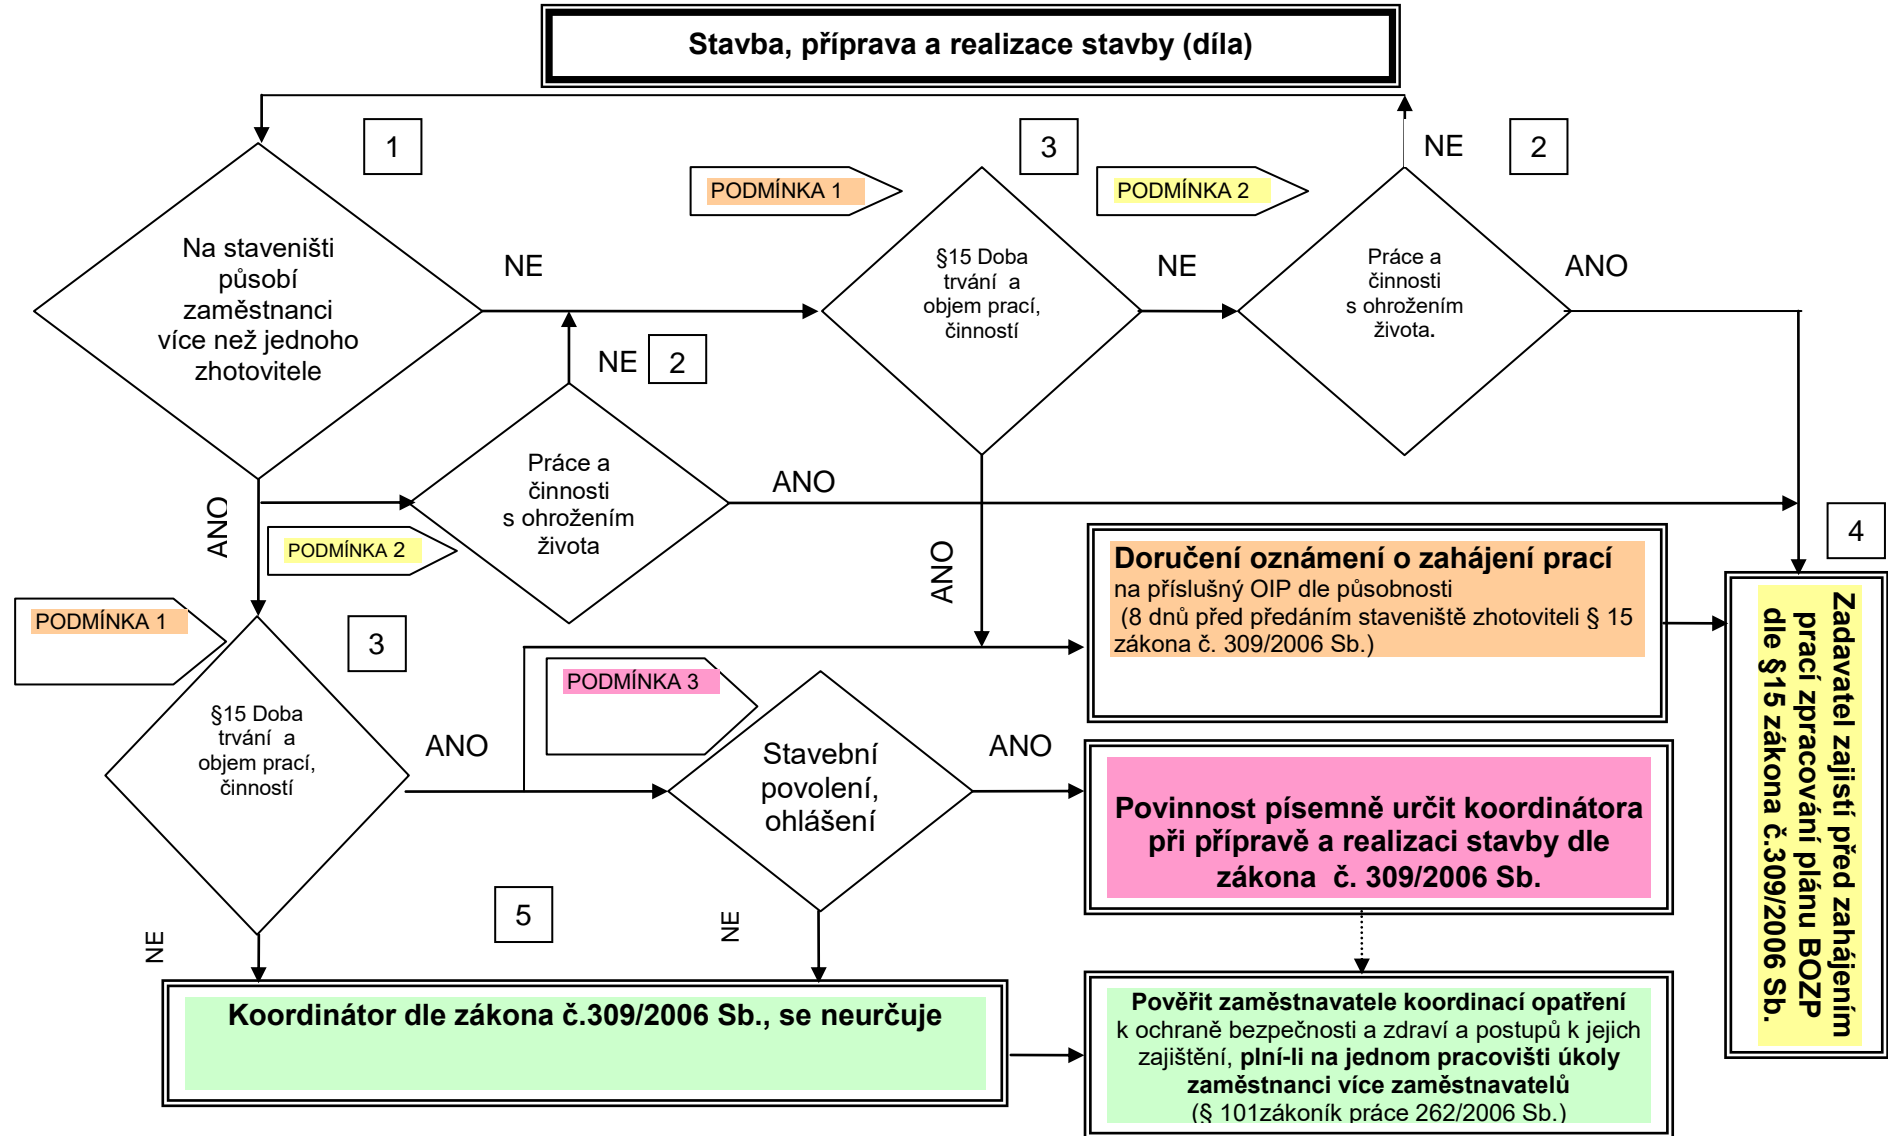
**Stavba, příprava a realizace stavby (díla)**

1

Na staveništi působí zaměstnanci více než jednoho zhotovitele

NE

PODMÍNKA 1

3

§15 Doba trvání a objem prací, činností

PODMÍNKA 2

NE

NE

2

Práce a činnosti s ohrožením života.

ANO

NE 2

Práce a činnosti s ohrožením života

ANO

ANO

PODMÍNKA 2

ANO

4

PODMÍNKA 1

3

§15 Doba trvání a objem prací, činností

**Doručení oznámení o zahájení prací**
na příslušný OIP dle působnosti
(8 dnů před předáním staveniště zhotoviteli § 15 zákona č. 309/2006 Sb.)

PODMÍNKA 3

ANO

Stavební povolení, ohlášení

ANO

**Povinnost písemně určit koordinátora při přípravě a realizaci stavby dle zákona č. 309/2006 Sb.**

**Zadavatel zajistí před zahájením prací zpracování plánu BOZP dle §15 zákona č.309/2006 Sb.**

NE

5

NE

**Koordinátor dle zákona č.309/2006 Sb., se neurčuje**

**Pověřit zaměstnavatele koordinací opatření** k ochraně bezpečnosti a zdraví a postupů k jejich zajištění, **plní-li na jednom pracovišti úkoly zaměstnanci více zaměstnavatelů**
(§ 101zákoník práce 262/2006 Sb.)